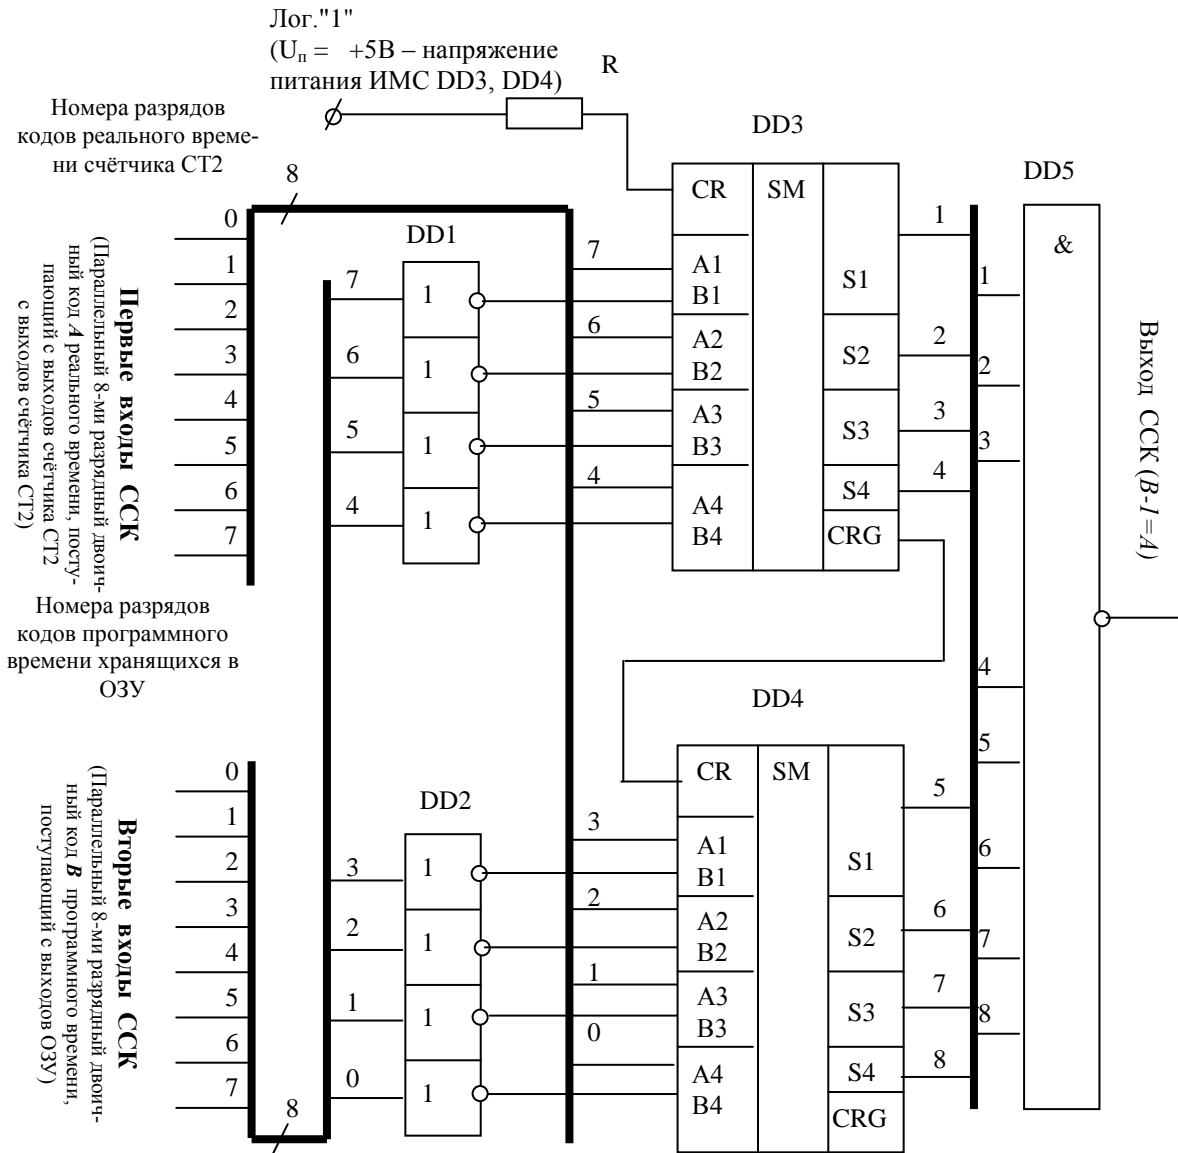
Лог."1"
($U_п$ = +5В – напряжение питания ИМС DD3, DD4)

R

Номера разрядов кодов реального времени счётчика СТ2

8

DD3

DD5

CR SM

&

0 1 2 3 4 5 6 7

DD1

7 6 5 4

1 1 1 1

7 6 5 4

A1 B1 A2 B2 A3 B3 A4 B4

S1 S2 S3 S4 CRG

1 2 3 4

1 2 3

Первые входы ССК
(Параллельный 8-ми разрядный двоичный код *А* реального времени, поступающий с выходов счётчика СТ2)

Выход ССК (*В-1=А*)

Номера разрядов кодов программного времени хранящихся в ОЗУ

DD4

4 5

CR SM

0 1 2 3 4 5 6 7

DD2

3 2 1 0

1 1 1 1

3 2 1 0

A1 B1 A2 B2 A3 B3 A4 B4

S1 S2 S3 S4 CRG

5 6 7 8

6 7 8

8

Вторые входы ССК
(Параллельный 8-ми разрядный двоичный код *В* программного времени, поступающий с выходов ОЗУ)